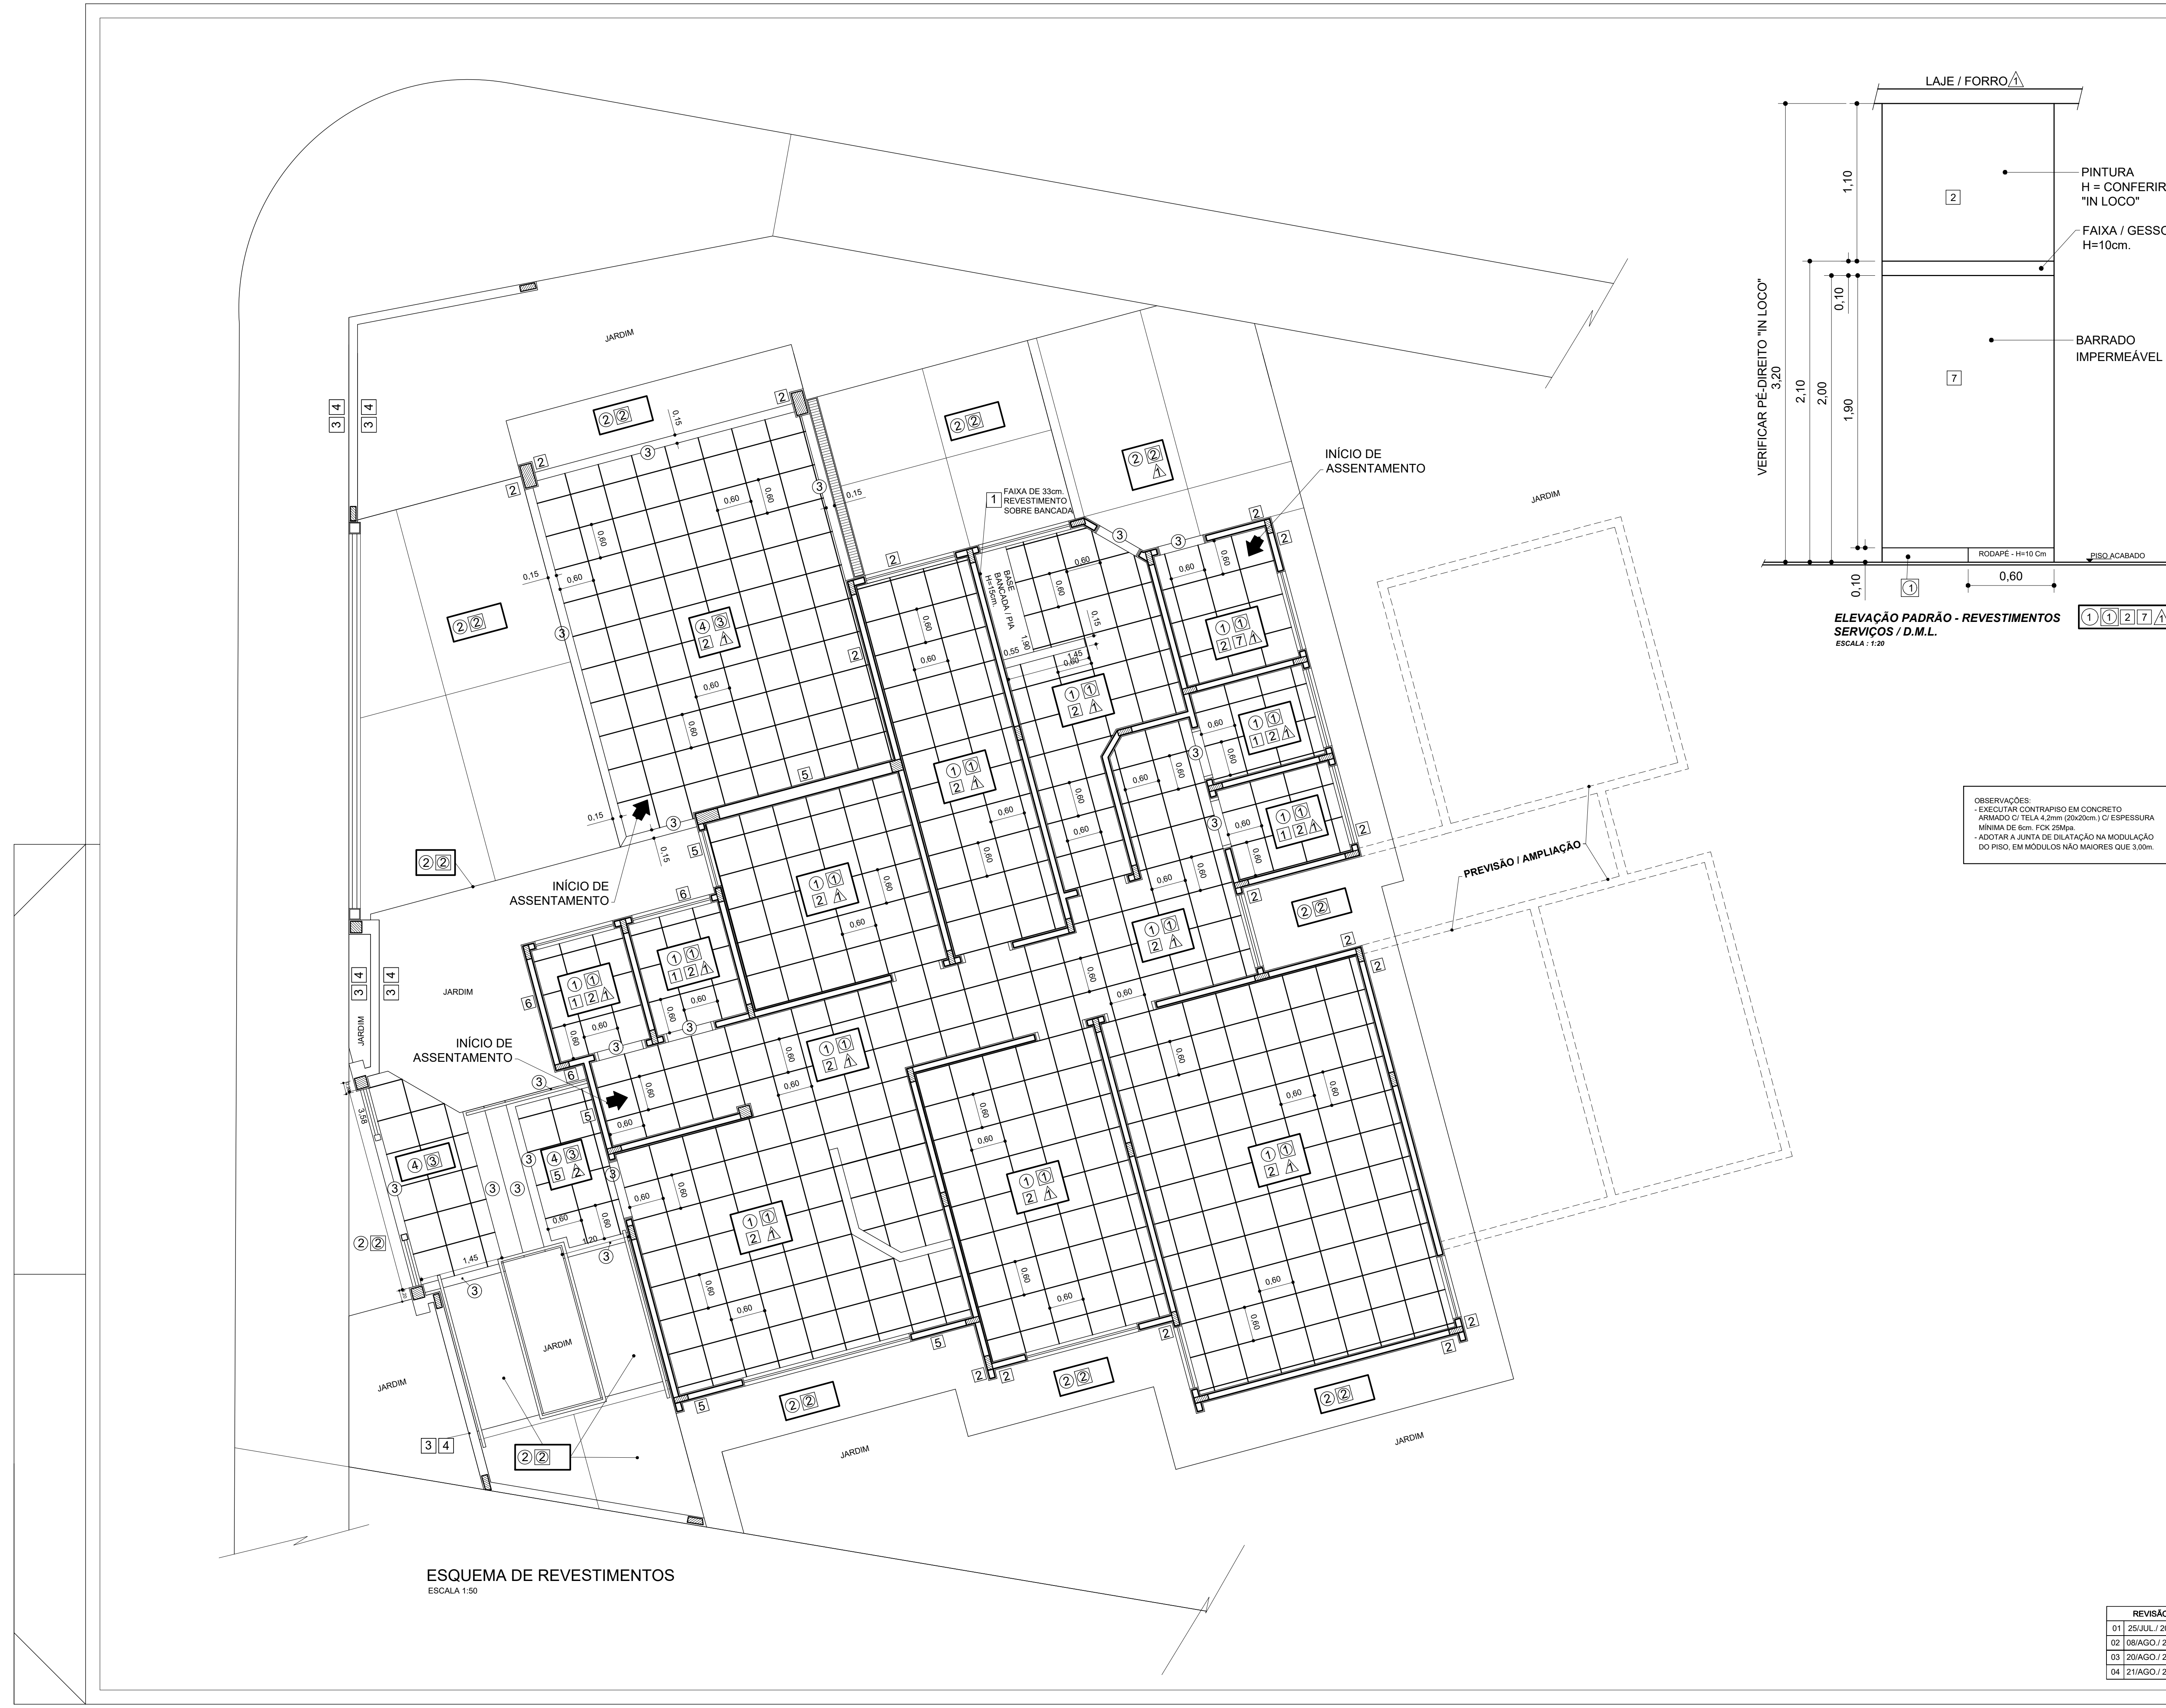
LAJE / FORRO 1

PINTURA
H = CONFERIR
"IN LOCO"

FAIXA / GESSO
H=10cm.

BARRADO
IMPERMEÁVEL

2

7

1,10

0,10

1,90

2,10

2,00

VERIFICAR PÉ-DIREITO "IN LOCO"
3,20

RODAPÉ - H=10 Cm

PISO ACABADO

0,10

1

0,60

ELEVAÇÃO PADRÃO - REVESTIMENTOS
SERVIÇOS / D.M.L.
ESCALA : 1:20

1 1 2 7 1

OBSERVAÇÕES:
- EXECUTAR CONTRAPISO EM CONCRETO ARMADO C/ TELA 4,2mm (20x20cm.) C/ ESPESSURA MÍNIMA DE 6cm. FCK 25Mpa.
- ADOTAR A JUNTA DE DILATAÇÃO NA MODULAÇÃO DO PISO, EM MÓDULOS NÃO MAIORES QUE 3,00m.

PREVISÃO / AMPLIAÇÃO

JARDIM

INÍCIO DE
ASSENTAMENTO

INÍCIO DE
ASSENTAMENTO

INÍCIO DE
ASSENTAMENTO

1 FAIXA DE 33cm.
REVESTIMENTO
SOBRE BANCADA

BASE
BANCADA / PIA
H=15cm

0,60
0,15
0,55
1,45
1,90
3,58
1,20

ESQUEMA DE REVESTIMENTOS
ESCALA 1:50

| REVISÃO |
|---|
| 01 25/JUL / 2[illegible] |
| 02 08/AGO / 2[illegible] |
| 03 20/AGO / 2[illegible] |
| 04 21/AGO / 2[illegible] |